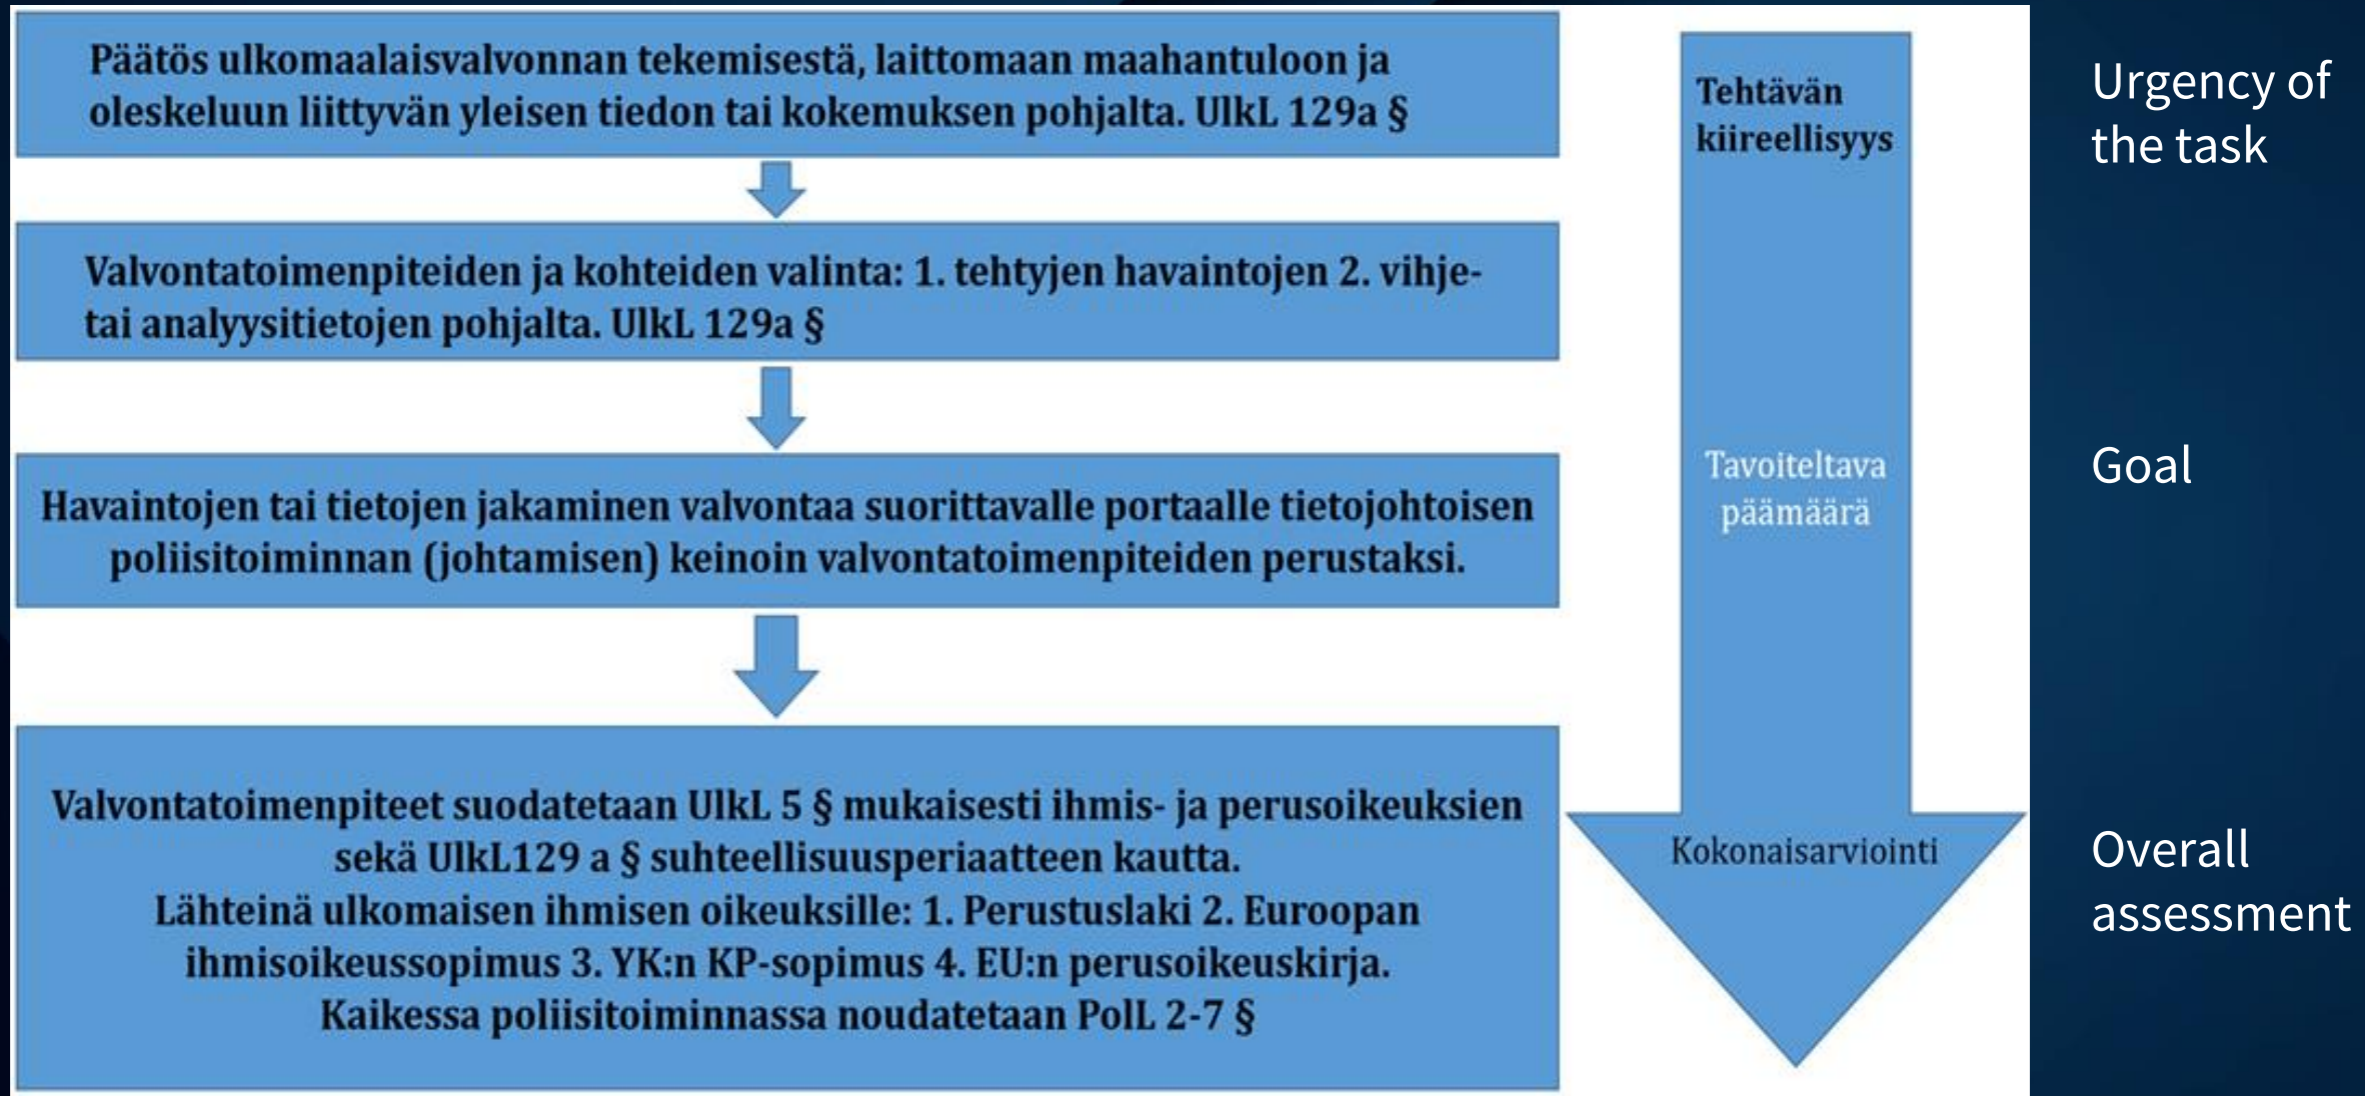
Päätös ulkomaalaisvalvonnan tekemisestä, laittomaan maahantuloon ja oleskeluun liittyvän yleisen tiedon tai kokemuksen pohjalta. UlkL 129a §

Valvontatoimenpiteiden ja kohteiden valinta: 1. tehtyjen havaintojen 2. vihje- tai analyysitietojen pohjalta. UlkL 129a §

Havaintojen tai tietojen jakaminen valvontaa suorittavalle portaalle tietojohtoisen poliisitoiminnan (johtamisen) keinoin valvontatoimenpiteiden perustaksi.

Valvontatoimenpiteet suodatetaan UlkL 5 § mukaisesti ihmis- ja perusoikeuksien sekä UlkL129 a § suhteellisuusperiaatteen kautta.
Lähteinä ulkomaisen ihmisen oikeuksille: 1. Perustuslaki 2. Euroopan ihmisoikeussopimus 3. YK:n KP-sopimus 4. EU:n perusoikeuskirja.
Kaikessa poliisitoiminnassa noudatetaan PolL 2-7 §

Tehtävän kiireellisyys

Tavoiteltava päämäärä

Kokonaisarviointi

Urgency of the task

Goal

Overall assessment